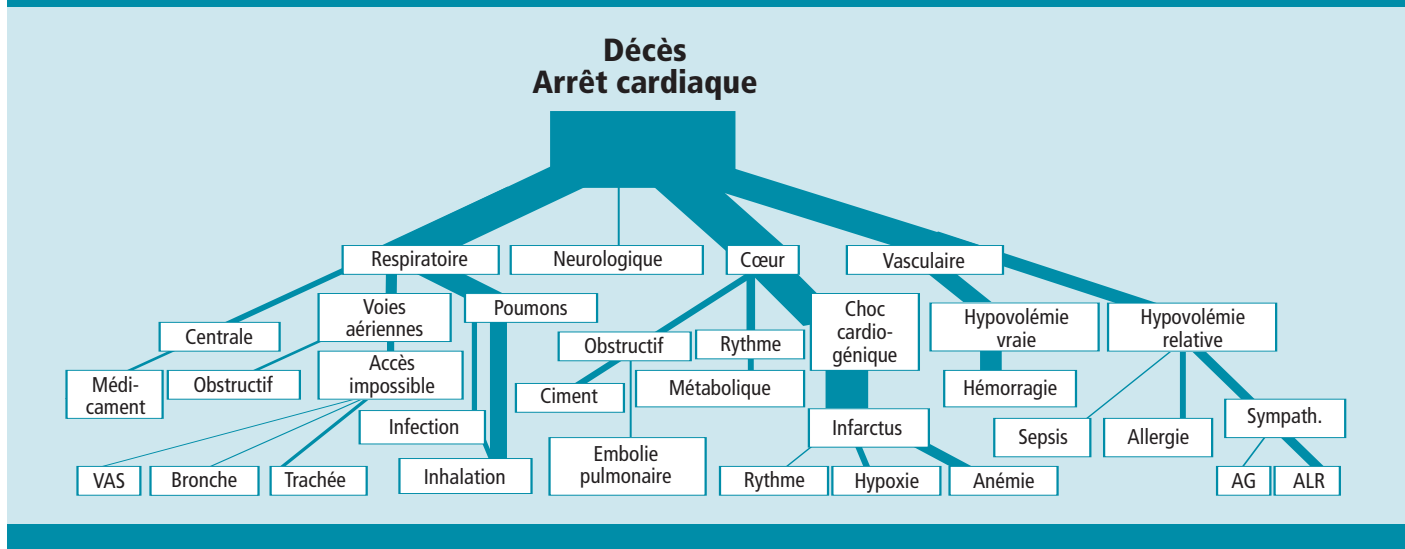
Décès
Arrêt cardiaque

Respiratoire
Neurologique
Cœur
Vasculaire

Centrale
Voies aériennes
Poumons
Obstructif
Rythme
Choc cardiogénique
Hypovolémie vraie
Hypovolémie relative

Médicament
Obstructif
Accès impossible
Ciment
Métabolique
Hémorragie

Infection
Embolie pulmonaire
Infarctus
Sepsis
Allergie
Sympath.

VAS
Bronche
Trachée
Inhalation
Rythme
Hypoxie
Anémie
AG
ALR